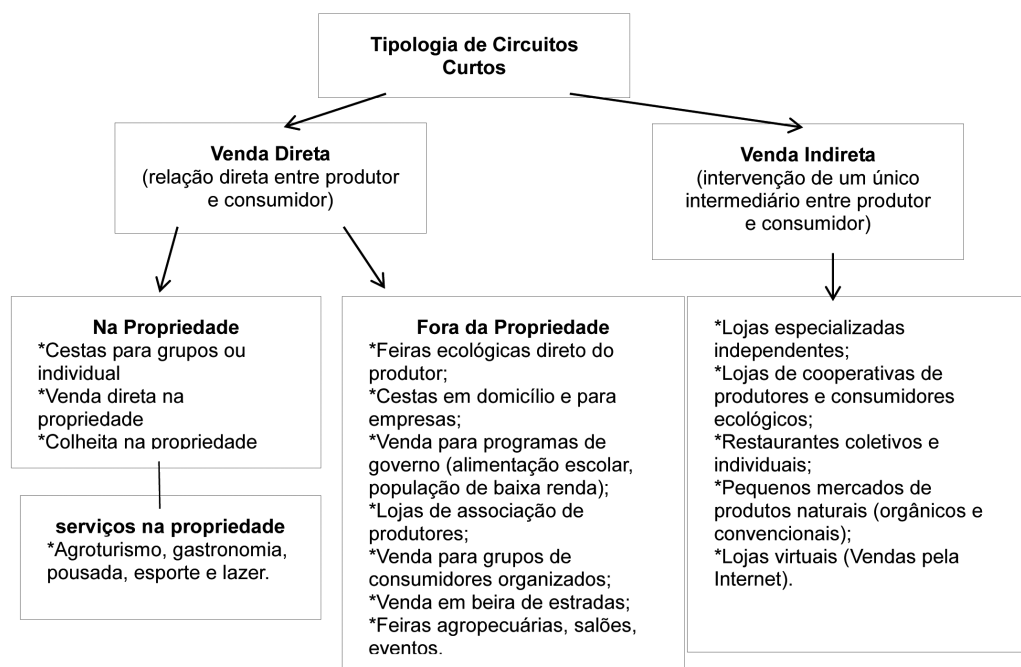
Tipologia de Circuitos Curtos

Venda Direta
(relação direta entre produtor e consumidor)

Venda Indireta
(intervenção de um único intermediário entre produtor e consumidor)

Na Propriedade
*Cestas para grupos ou individual
*Venda direta na propriedade
*Colheita na propriedade

serviços na propriedade
*Agroturismo, gastronomia, pousada, esporte e lazer.

Fora da Propriedade
*Feiras ecológicas direto do produtor;
*Cestas em domicílio e para empresas;
*Venda para programas de governo (alimentação escolar, população de baixa renda);
*Lojas de associação de produtores;
*Venda para grupos de consumidores organizados;
*Venda em beira de estradas;
*Feiras agropecuárias, salões, eventos.

*Lojas especializadas independentes;
*Lojas de cooperativas de produtores e consumidores ecológicos;
*Restaurantes coletivos e individuais;
*Pequenos mercados de produtos naturais (orgânicos e convencionais);
*Lojas virtuais (Vendas pela Internet).